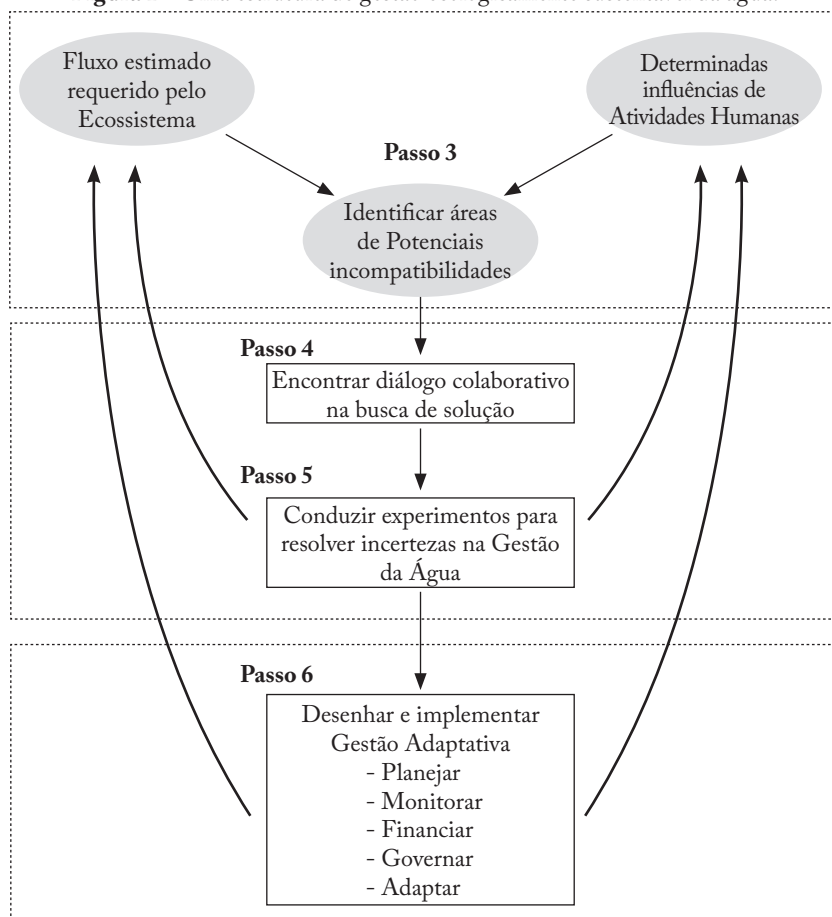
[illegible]

Fluxo estimado requerido pelo Ecossistema

Determinadas influências de Atividades Humanas

Passo 3

Identificar áreas de Potenciais incompatibilidades

Passo 4

Encontrar diálogo colaborativo na busca de solução

Passo 5

Conduzir experimentos para resolver incertezas na Gestão da Água

Passo 6

Desenhar e implementar Gestão Adaptativa
- Planejar
- Monitorar
- Financiar
- Governar
- Adaptar